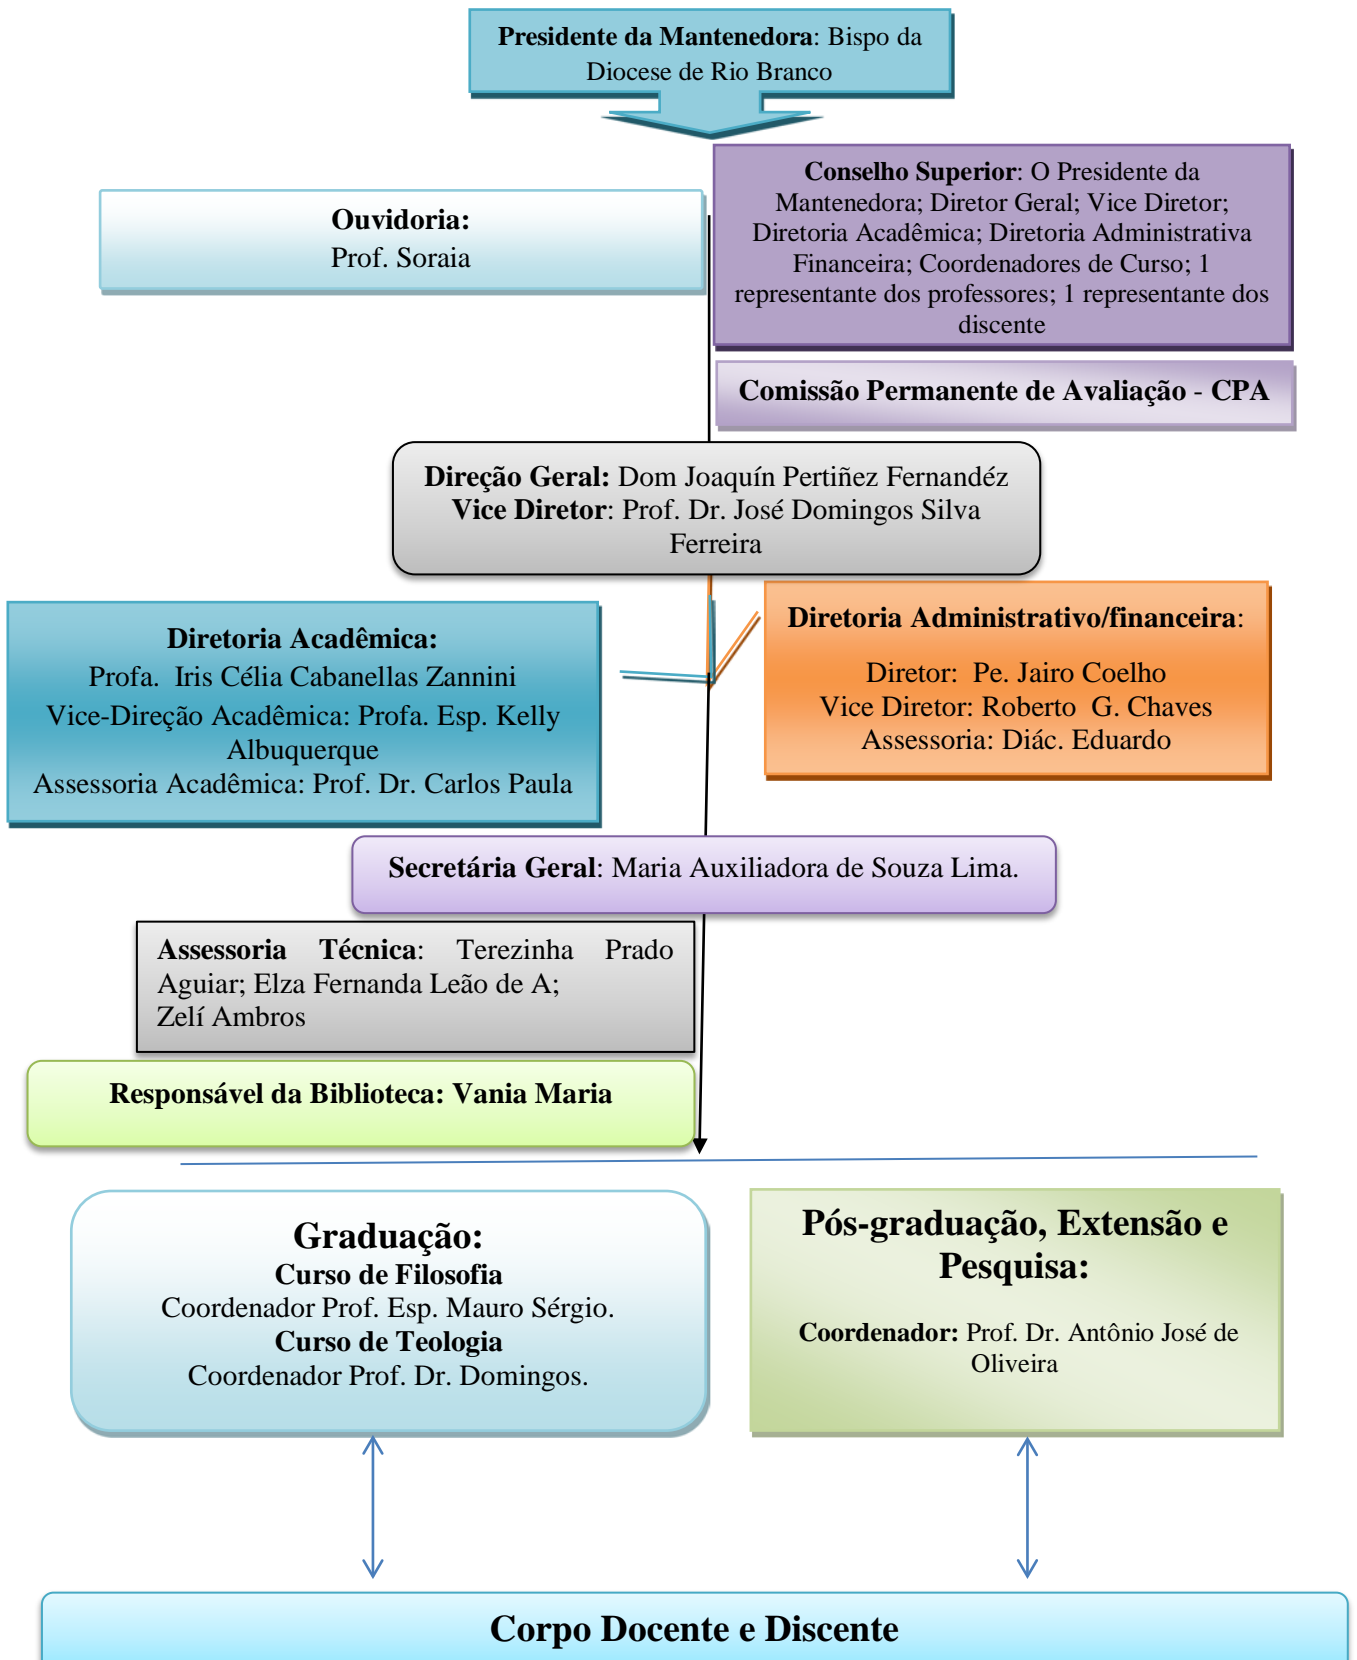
**Presidente da Mantenedora**: Bispo da Diocese de Rio Branco

**Conselho Superior**: O Presidente da Mantenedora; Diretor Geral; Vice Diretor; Diretoria Acadêmica; Diretoria Administrativa Financeira; Coordenadores de Curso; 1 representante dos professores; 1 representante dos discente

**Ouvidoria:**
Prof. Soraia

**Comissão Permanente de Avaliação - CPA**

**Direção Geral:** Dom Joaquín Pertiñez Fernandéz
**Vice Diretor**: Prof. Dr. José Domingos Silva Ferreira

**Diretoria Acadêmica:**
Profa. Iris Célia Cabanellas Zannini
Vice-Direção Acadêmica: Profa. Esp. Kelly Albuquerque
Assessoria Acadêmica: Prof. Dr. Carlos Paula

**Diretoria Administrativo/financeira**:
Diretor: Pe. Jairo Coelho
Vice Diretor: Roberto G. Chaves
Assessoria: Diác. Eduardo

**Secretária Geral**: Maria Auxiliadora de Souza Lima.

**Assessoria Técnica**: Terezinha Prado Aguiar; Elza Fernanda Leão de A; Zelí Ambros

**Responsável da Biblioteca: Vania Maria**

**Graduação:**
**Curso de Filosofia**
Coordenador Prof. Esp. Mauro Sérgio.
**Curso de Teologia**
Coordenador Prof. Dr. Domingos.

**Pós-graduação, Extensão e Pesquisa:**
**Coordenador:** Prof. Dr. Antônio José de Oliveira

**Corpo Docente e Discente**